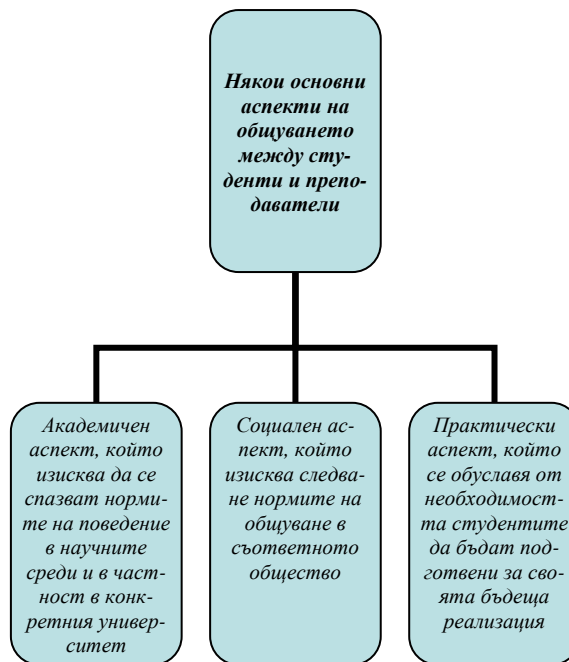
Някои основни аспекти на общуването между студенти и преподаватели

Академичен аспект, който изисква да се спазват нормите на поведение в научните среди и в частност в конкретния университет

Социален аспект, който изисква следване нормите на общуване в съответното общество

Практически аспект, който се обуславя от необходимостта студентите да бъдат подготвени за своята бъдеща реализация